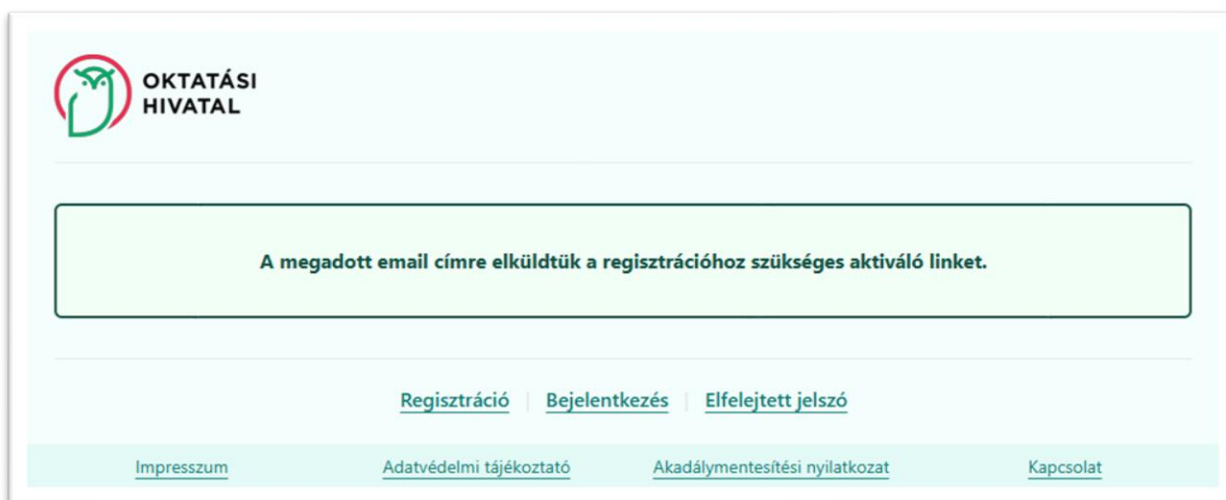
OKTATÁSI HIVATAL

A megadott email címre elküldtük a regisztrációhoz szükséges aktiváló linket.

Regisztráció | Bejelentkezés | Elfelejtett jelszó

Impresszum Adatvédelmi tájékoztató Akadálymentesítési nyilatkozat Kapcsolat